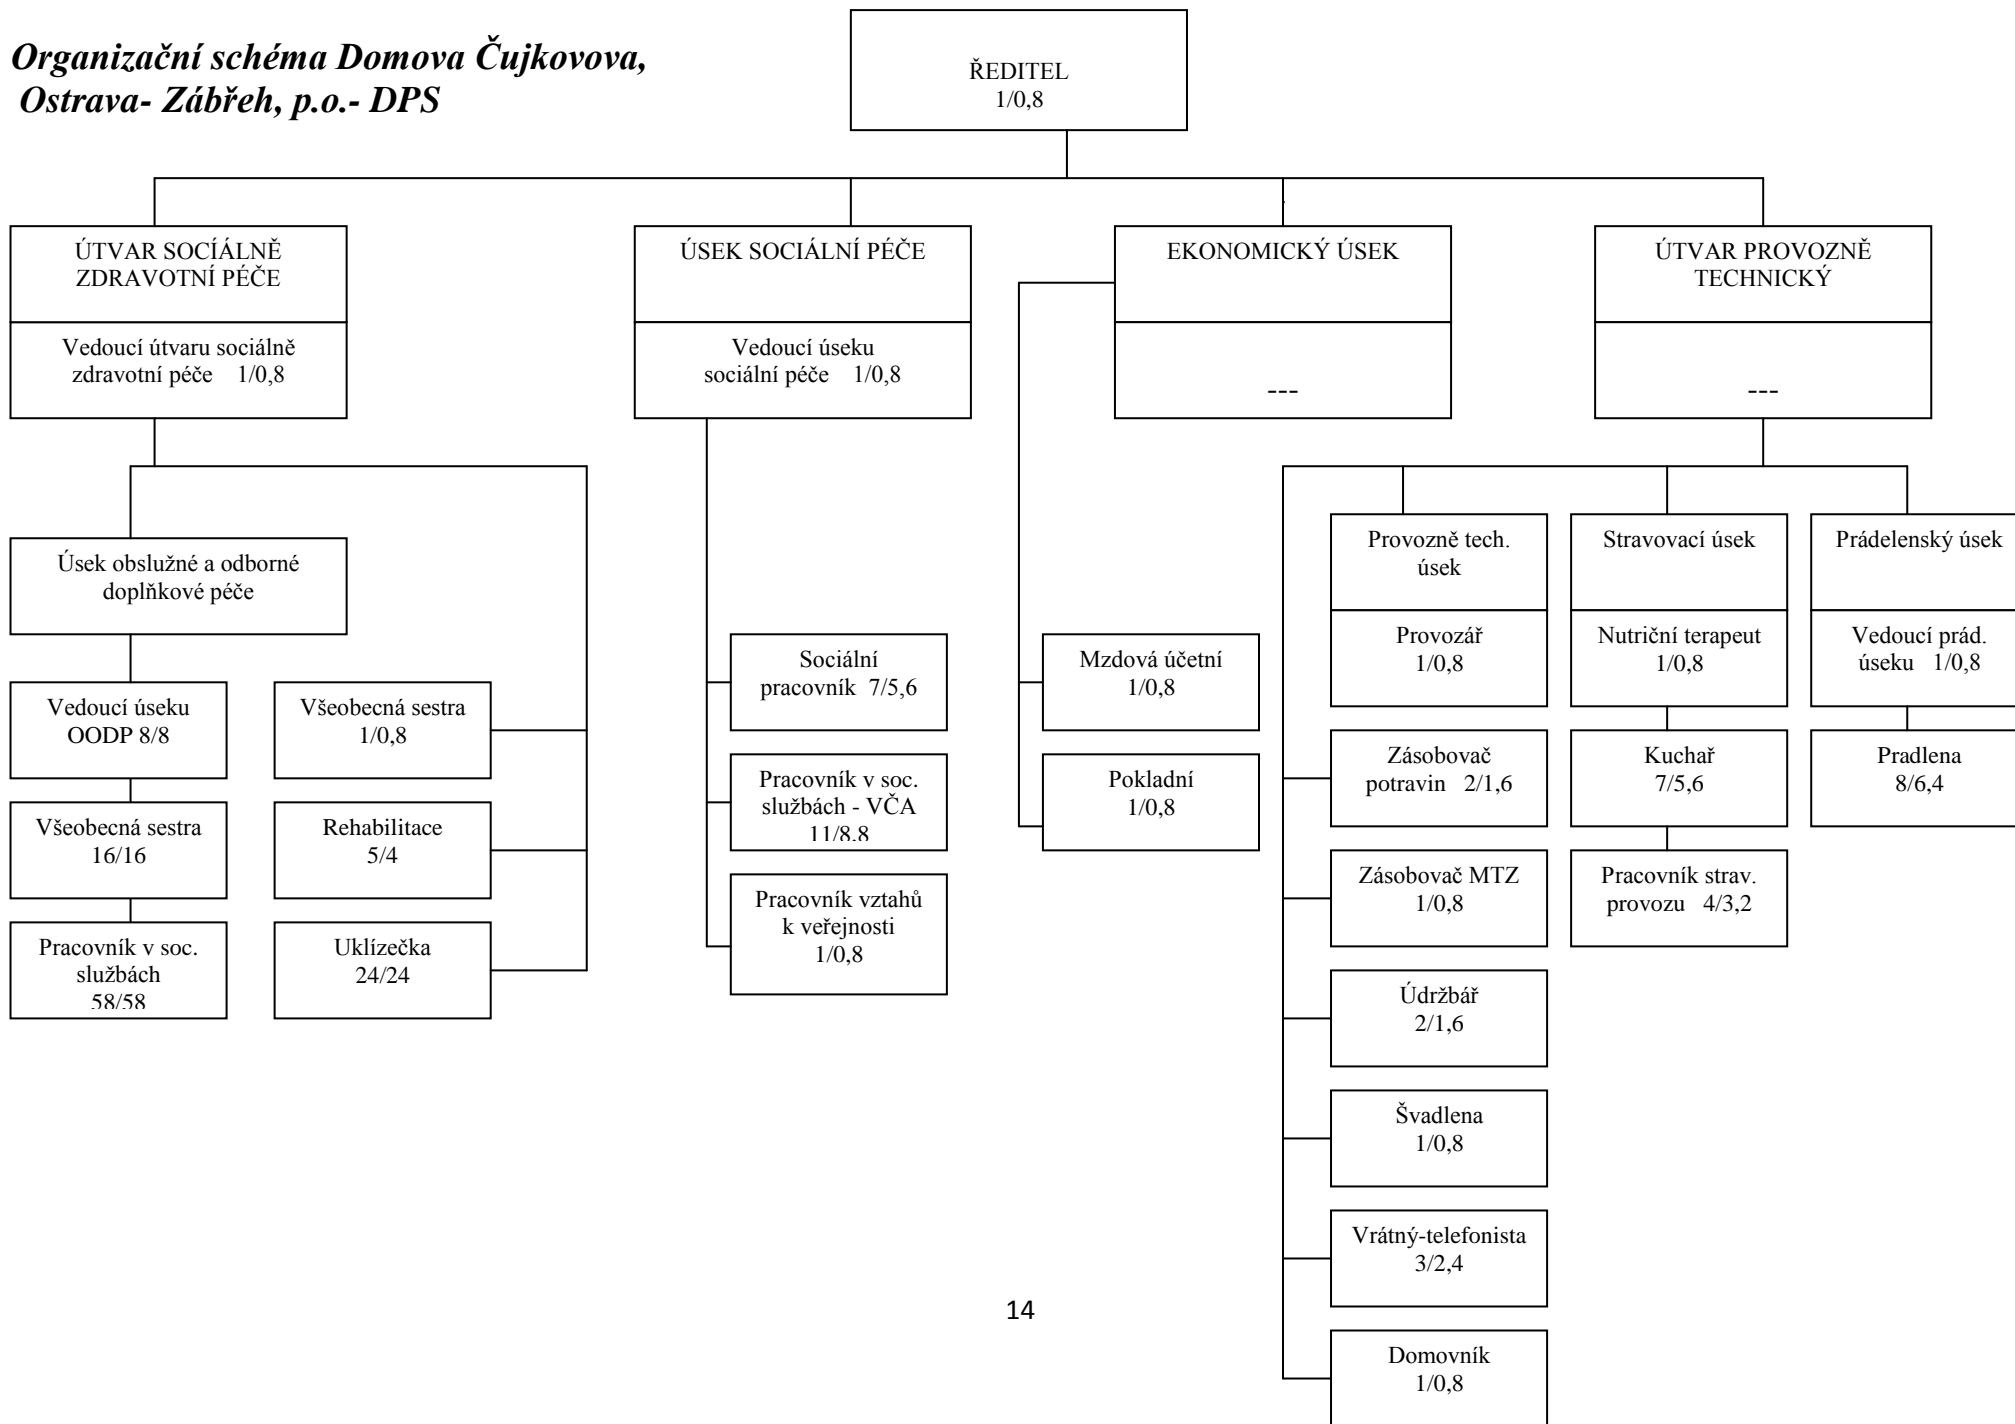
Organizační schéma Domova Čujkovova, Ostrava- Zábřeh, p.o.- DPS

ŘEDITEL
1/0,8

ÚTVAR SOCÍÁLNĚ ZDRAVOTNÍ PÉČE

Vedoucí útvaru sociálně zdravotní péče 1/0,8

Úsek obslužné a odborné doplňkové péče

Vedoucí úseku OODP 8/8

Všeobecná sestra 16/16

Pracovník v soc. službách 58/58

Všeobecná sestra 1/0,8

Rehabilitace 5/4

Uklízečka 24/24

ÚSEK SOCIÁLNÍ PÉČE

Vedoucí úseku sociální péče 1/0,8

Sociální pracovník 7/5,6

Pracovník v soc. službách - VČA 11/8.8

Pracovník vztahů k veřejnosti 1/0,8

EKONOMICKÝ ÚSEK

---

Mzdová účetní 1/0,8

Pokladní 1/0,8

ÚTVAR PROVOZNĚ TECHNICKÝ

---

Provozně tech. úsek

Provozář 1/0,8

Zásobovač potravin 2/1,6

Zásobovač MTZ 1/0,8

Údržbář 2/1,6

Švadlena 1/0,8

Vrátný-telefonista 3/2,4

Domovník 1/0,8

Stravovací úsek

Nutriční terapeut 1/0,8

Kuchař 7/5,6

Pracovník strav. provozu 4/3,2

Prádelenský úsek

Vedoucí prád. úseku 1/0,8

Pradlena 8/6,4

14